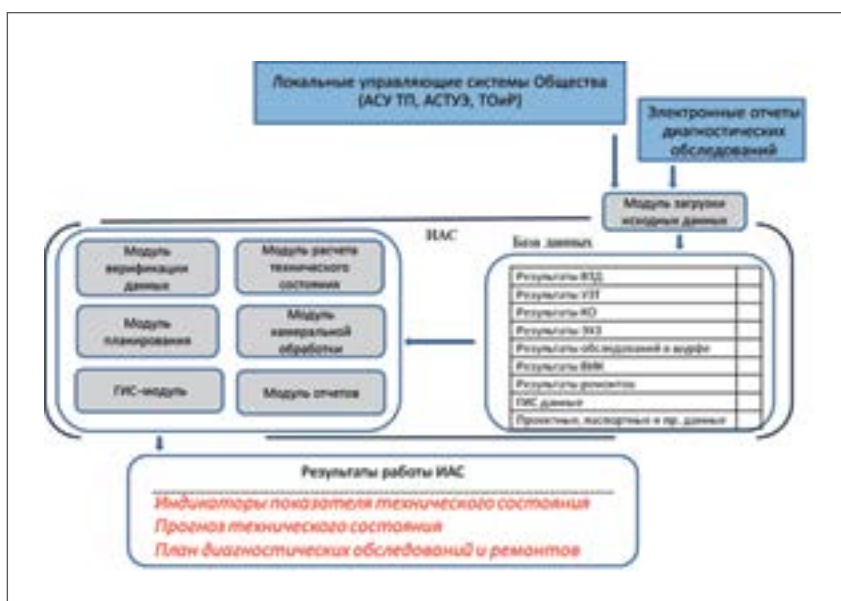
Локальные управляющие системы Общества (АСУ ТП, АСТУЭ, ТОиР)

Электронные отчеты диагностических обследований

Модуль загрузки исходных данных

ИАС

Модуль верификации данных

Модуль расчета технического состояния

Модуль планирования

Модуль камеральной обработки

ГИС-модуль

Модуль отчетов

База данных

| Результаты ВТД | |
|---|---|
| Результаты УЗТ | |
| Результаты КО | |
| Результаты ЭХЗ | |
| Результаты обследований в шурфе | |
| Результаты ВИК | |
| Результаты ремонтов | |
| ГИС данные | |
| Проектные, паспортные и пр. данные | |

Результаты работы ИАС

Индикаторы показателя технического состояния
Прогноз технического состояния
План диагностических обследований и ремонтов